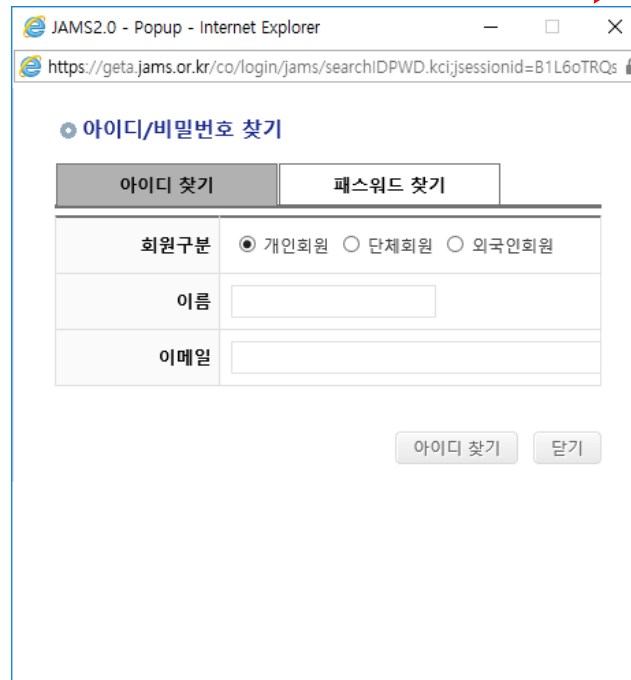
JAMS2.0 - Popup - Internet Explorer

https://geta.jams.or.kr/co/login/jams/searchIDPWD.kci;jsessionid=B1L6oTRQs

아이디/비밀번호 찾기

아이디 찾기 | 패스워드 찾기

| 회원구분 | ◉ 개인회원 ○ 단체회원 ○ 외국인회원 |
|---|---|
| 이름 | |
| 이메일 | |

아이디 찾기 닫기